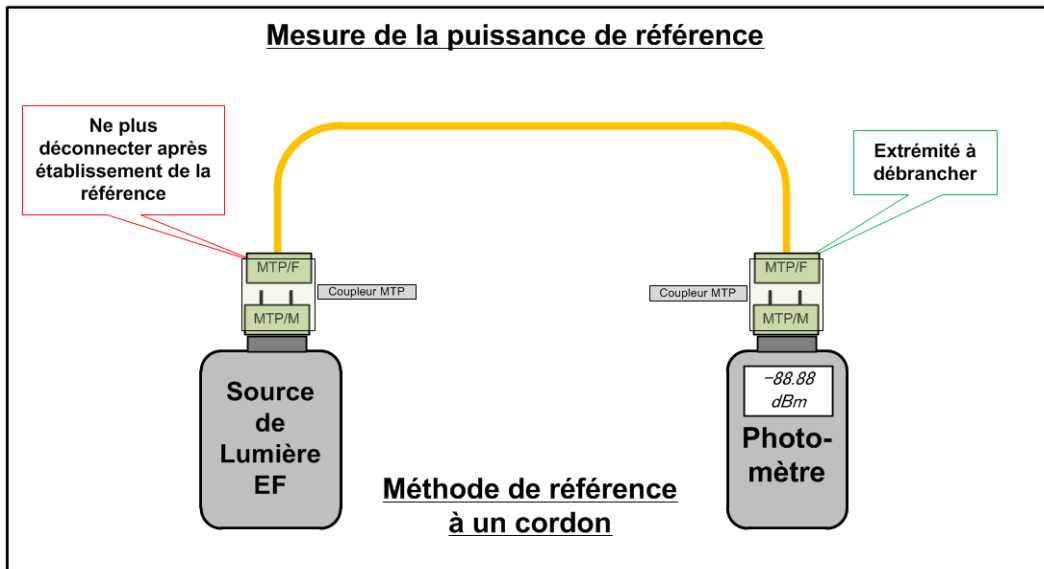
Mesure de la puissance de référence

Ne plus déconnecter après établissement de la référence

Extrémité à débrancher

MTP/F

Coupleur MTP

MTP/M

Coupleur MTP

MTP/F

MTP/M

Source de Lumière EF

-88.88 dBm

Photomètre

Méthode de référence à un cordon